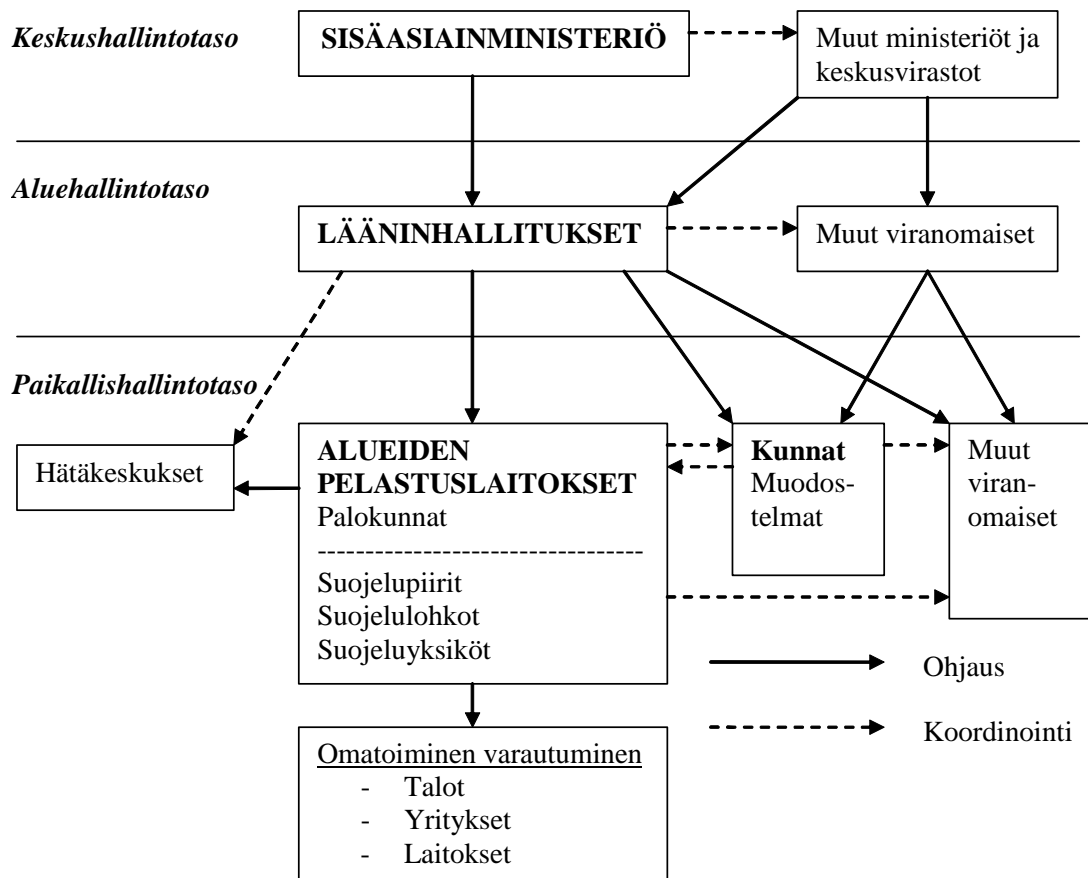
Keskushallintotaso

SISÄASIAINMINISTERIÖ

Muut ministeriöt ja keskusvirastot

Aluehallintotaso

LÄÄNINHALLITUKSET

Muut viranomaiset

Paikallishallintotaso

Hätäkeskukset

ALUEIDEN PELASTUSLAITOKSET
Palokunnat
--------------------------------
Suojelupiirit
Suojelulohkot
Suojeluyksiköt

Kunnat
Muodostelmat

Muut viranomaiset

Ohjaus

Koordinointi

Omatoiminen varautuminen
- Talot
- Yritykset
- Laitokset